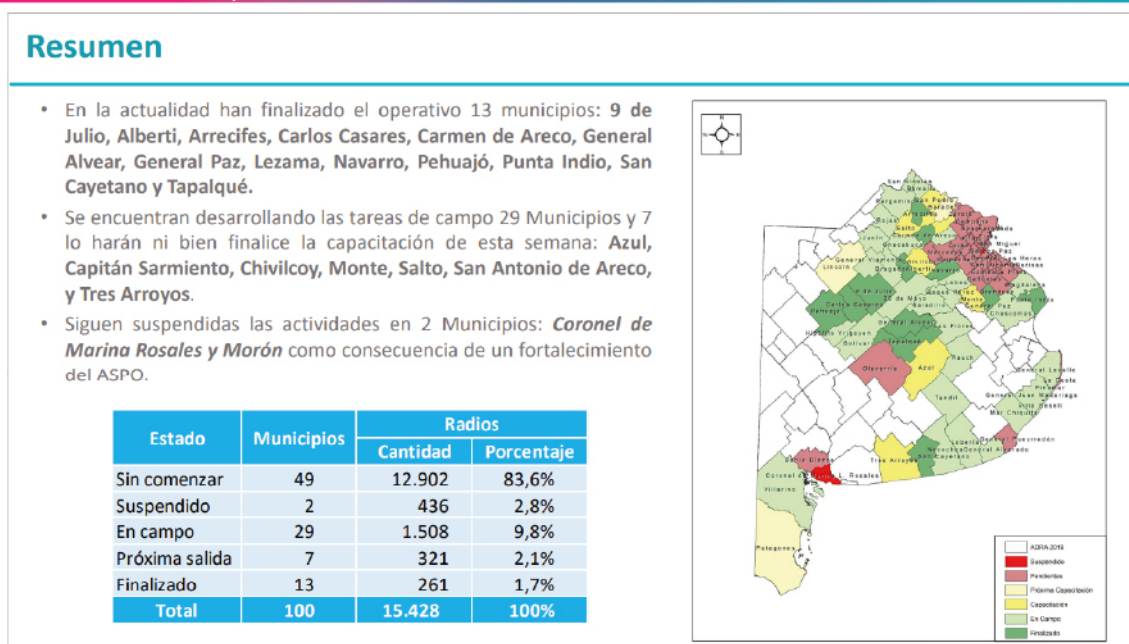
Resumen

• En la actualidad han finalizado el operativo 13 municipios: **9 de Julio, Alberti, Arrecifes, Carlos Casares, Carmen de Areco, General Alvear, General Paz, Lezama, Navarro, Pehuajó, Punta Indio, San Cayetano y Tapalqué.**

• Se encuentran desarrollando las tareas de campo 29 Municipios y 7 lo harán ni bien finalice la capacitación de esta semana: **Azul, Capitán Sarmiento, Chivilcoy, Monte, Salto, San Antonio de Areco, y Tres Arroyos**.

• Siguen suspendidas las actividades en 2 Municipios: ***Coronel de Marina Rosales y Morón*** como consecuencia de un fortalecimiento del ASPO.

| Estado | Municipios | Radios Cantidad | Radios Porcentaje |
|---|---|---|---|
| Sin comenzar | 49 | 12.902 | 83,6% |
| Suspendido | 2 | 436 | 2,8% |
| En campo | 29 | 1.508 | 9,8% |
| Próxima salida | 7 | 321 | 2,1% |
| Finalizado | 13 | 261 | 1,7% |
| Total | 100 | 15.428 | 100% |

N S E O

San Nicolás, Ramallo, Pergamino, San Pedro, Baradero, Rojas, Salto, Arrecifes, Junín, Chacabuco, Carmen de Areco, San Miguel, General Viamonte, Lincoln, Bragado, 9 de Julio, Carlos Casares, Pehuajó, 25 de Mayo, Monte, Hipólito Yrigoyen, Bolívar, General Alvear, Tapalqué, Las Flores, Chascomús, Punta Indio, Olavarría, Azul, Rauch, General Lavalle, La Costa, Pinamar, General Juan Madariaga, Villa Gesell, Mar Chiquita, Tandil, Balcarce, Lobería, Necochea, General Alvarado, Tres Arroyos, Bahía Blanca, Coronel L. Rosales, Villarino, Patagones, San Cayetano

ADRA 2019
Suspendido
Pendientes
Próxima Capacitación
Capacitación
En Campo
Finalizado